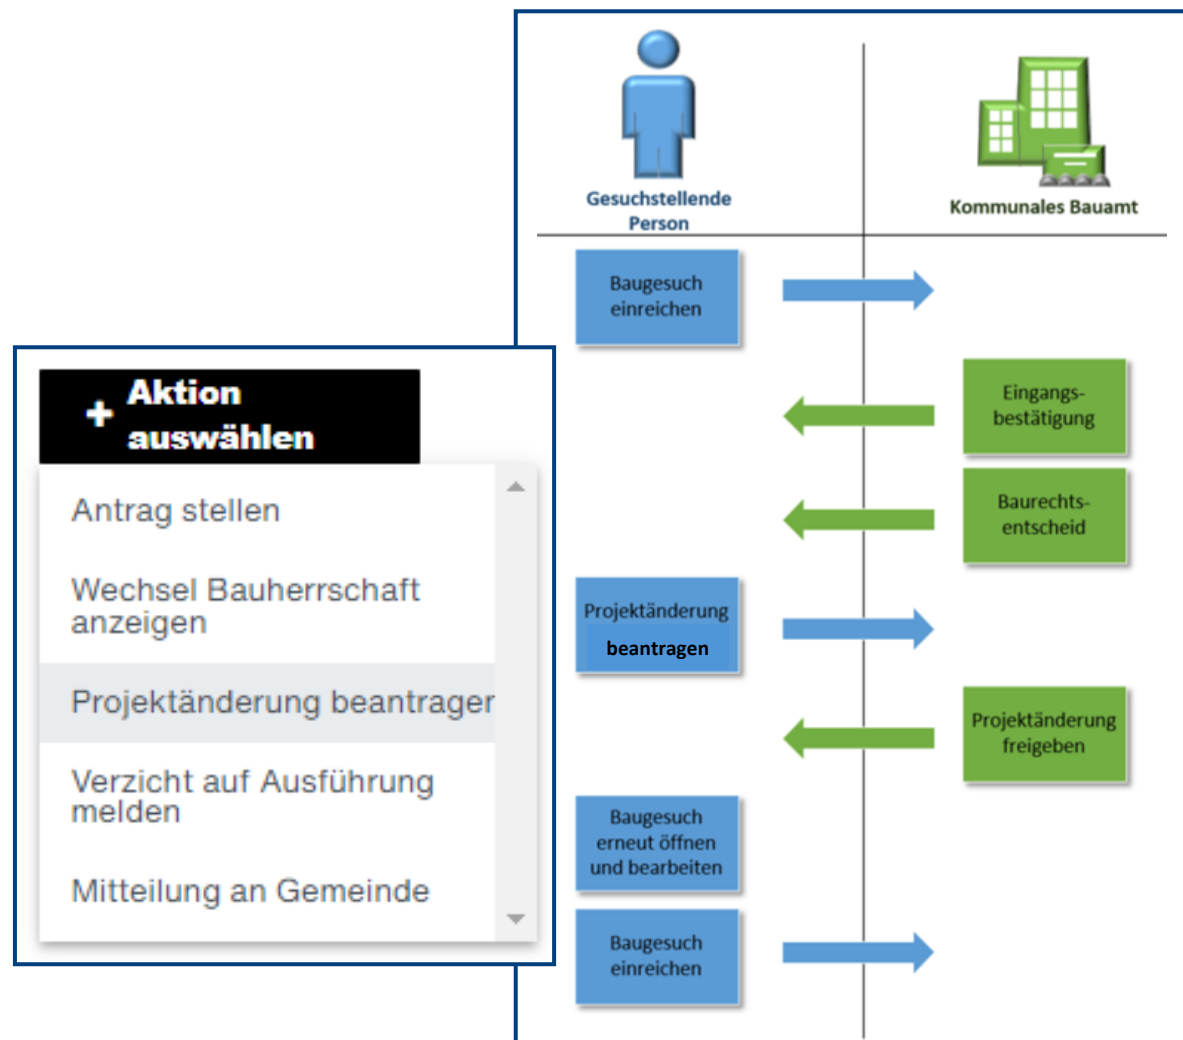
Gesuchstellende Person

Kommunales Bauamt

Baugesuch einreichen

Eingangsbestätigung

Baurechtsentscheid

Projektänderung beantragen

Projektänderung freigeben

Baugesuch erneut öffnen und bearbeiten

Baugesuch einreichen

+ Aktion auswählen

Antrag stellen

Wechsel Bauherrschaft anzeigen

Projektänderung beantrager

Verzicht auf Ausführung melden

Mitteilung an Gemeinde